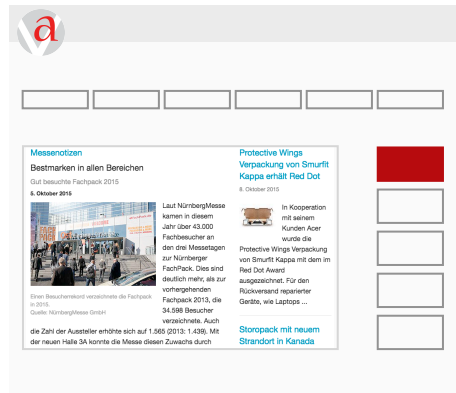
a

Messenotizen

Bestmarken in allen Bereichen

Gut besuchte Fachpack 2015

5. Oktober 2015

Laut NürnbergMesse kamen in diesem Jahr über 43.000 Fachbesucher an den drei Messetagen zur Nürnberger FachPack. Dies sind deutlich mehr, als zur vorhergehenden Fachpack 2013, die 34.598 Besucher verzeichnete. Auch die Zahl der Aussteller erhöhte sich auf 1.565 (2013: 1.439). Mit der neuen Halle 3A konnte die Messe diesen Zuwachs durch

Einen Besucherrekord verzeichnete die Fachpack in 2015.
Quelle: NürnbergMesse GmbH

Protective Wings Verpackung von Smurfit Kappa erhält Red Dot

8. Oktober 2015

In Kooperation mit seinem Kunden Acer wurde die Protective Wings Verpackung von Smurfit Kappa mit dem im Red Dot Award ausgezeichnet. Für den Rückversand reparierter Geräte, wie Laptops ...

Storopack mit neuem Strandort in Kanada